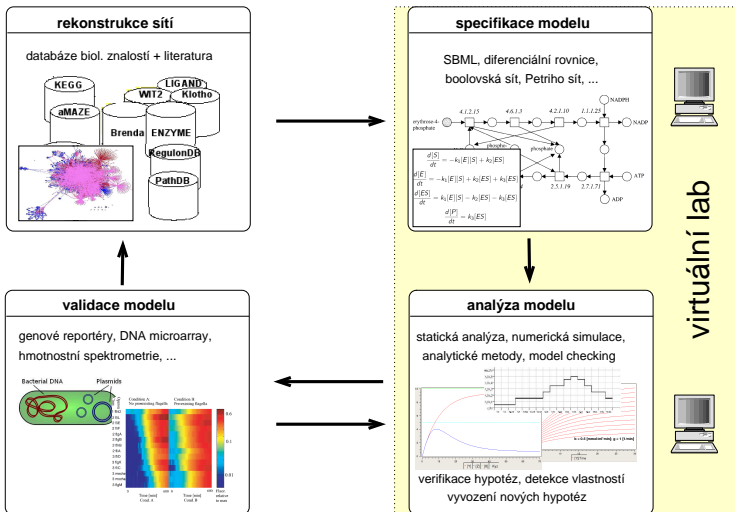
rekonstrukce sítí

databáze biol. znalostí + literatura

KEGG
LIGAND
WIT2
Klotho
aMAZE
Brenda
ENZYME
RegulonDB
PathDB

specifikace modelu

SBML, diferenciální rovnice, boolovská síť, Petriho síť, ...

4.1.2.15
4.6.1.3
4.2.1.10
1.1.1.25
NADPH
NADP
erythrose-4-phosphate
phosphate
2.5.1.19
2.7.1.71
ATP
ADP

$\frac{d[S]}{dt} = -k_1[E][S] + k_2[ES]$
$\frac{d[E]}{dt} = -k_1[E][S] + k_2[ES] + k_3[ES]$
$\frac{d[ES]}{dt} = k_1[E][S] - k_2[ES] - k_3[ES]$
$\frac{d[P]}{dt} = k_3[ES]$

virtuální lab

validace modelu

genové reportéry, DNA microarray, hmotnostní spektrometrie, ...

Bacterial DNA
Plasmids
Condition A
Condition B

analýza modelu

statická analýza, numerická simulace, analytické metody, model checking

verifikace hypotéz, detekce vlastností vyvození nových hypotéz